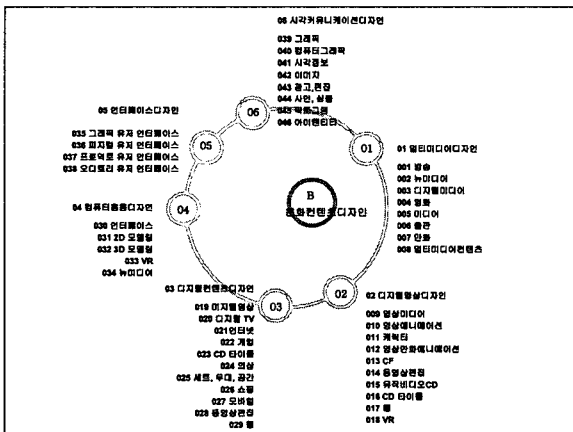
06 시각커뮤니케이션디자인

039 그래픽
040 컴퓨터그래픽
041 시각정보
042 이미지
043 광고,편집
044 사인, 심볼
045 캐릭터
046 아이덴티티

05 인터페이스디자인

035 그래픽 유저 인터페이스
036 피지컬 유저 인터페이스
037 프로덕트 유저 인터페이스
038 오디토리 유저 인터페이스

06

05

01

B
문화컨텐츠디자인

01 멀티미디어디자인

001 방송
002 뉴미디어
003 디지털미디어
004 영화
005 미디어
006 출판
007 만화
008 멀티미디어컨텐츠

04 컴퓨터응용디자인

04

030 인터페이스
031 2D 모델링
032 3D 모델링
033 VR
034 뉴미디어

03 디지털컨텐츠디자인

03

02

02 디지털영상디자인

019 이지털영상
020 디지털 TV
021 인터넷
022 게임
023 CD 타이틀
024 의상
025 세트, 무대, 공간
026 쇼핑
027 모바일
028 동영상편집
029 웹

009 영상미디어
010 영상애니메이션
011 캐릭터
012 영상만화애니메이션
013 CF
014 동영상편집
015 뮤직비디오CD
016 CD 타이틀
017 웹
018 VR